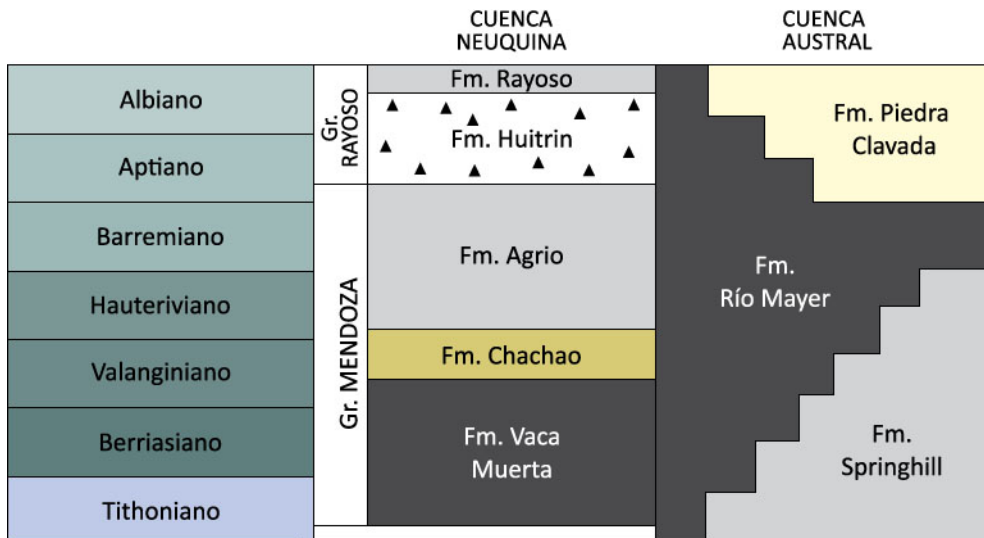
CUENCA NEUQUINA

CUENCA AUSTRAL

Albiano

Aptiano

Barremiano

Hauteriviano

Valanginiano

Berriasiano

Tithoniano

Gr. RAYOSO

Gr. MENDOZA

Fm. Rayoso

Fm. Huitrin

Fm. Agrio

Fm. Chachao

Fm. Vaca Muerta

Fm. Piedra Clavada

Fm. Río Mayer

Fm. Springhill